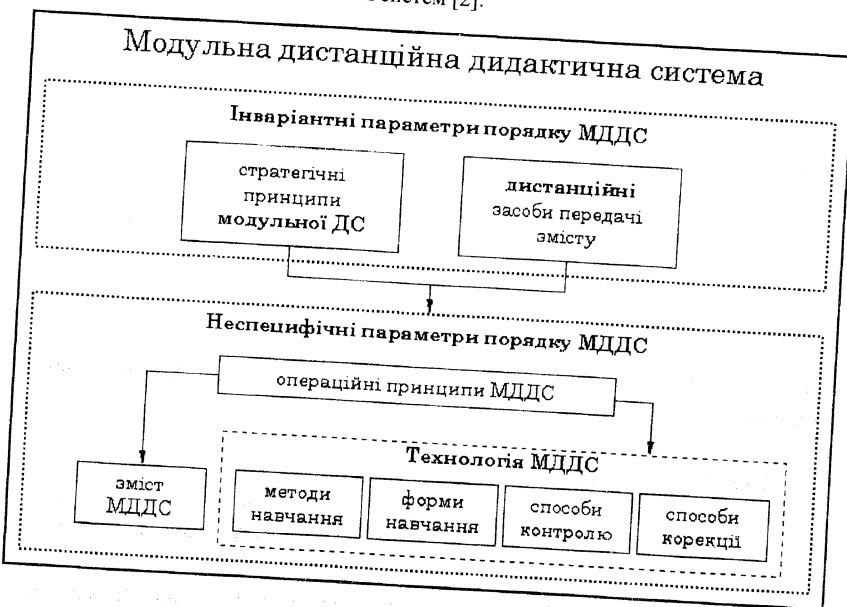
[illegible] систем [2].

Модульна дистанційна дидактична система

Інваріантні параметри порядку МДДС

стратегічні принципи модульної ДС

дистанційні засоби передачі змісту

Неспецифічні параметри порядку МДДС

операційні принципи МДДС

зміст МДДС

Технологія МДДС

методи навчання

форми навчання

способи контролю

способи корекції